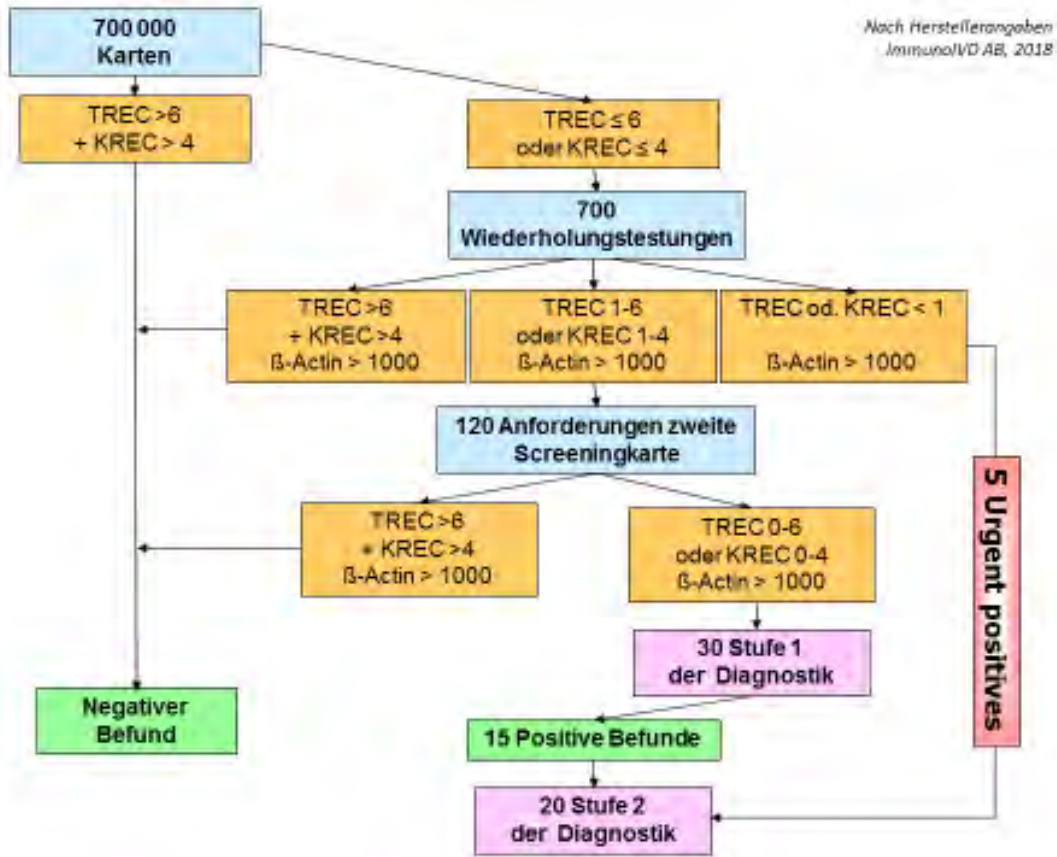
700 000
Karten

Nach Herstellerangaben
ImmunoIVD AB, 2018

TREC >6
+ KREC > 4

TREC ≤ 6
oder KREC ≤ 4

700
Wiederholungstestungen

TREC >6
+ KREC >4
ß-Actin > 1000

TREC 1-6
oder KREC 1-4
ß-Actin > 1000

TREC od. KREC < 1

ß-Actin > 1000

120 Anforderungen zweite
Screeningkarte

TREC >6
+ KREC >4
ß-Actin > 1000

TREC 0-6
oder KREC 0-4
ß-Actin > 1000

5 Urgent positives

30 Stufe 1
der Diagnostik

Negativer
Befund

15 Positive Befunde

20 Stufe 2
der Diagnostik